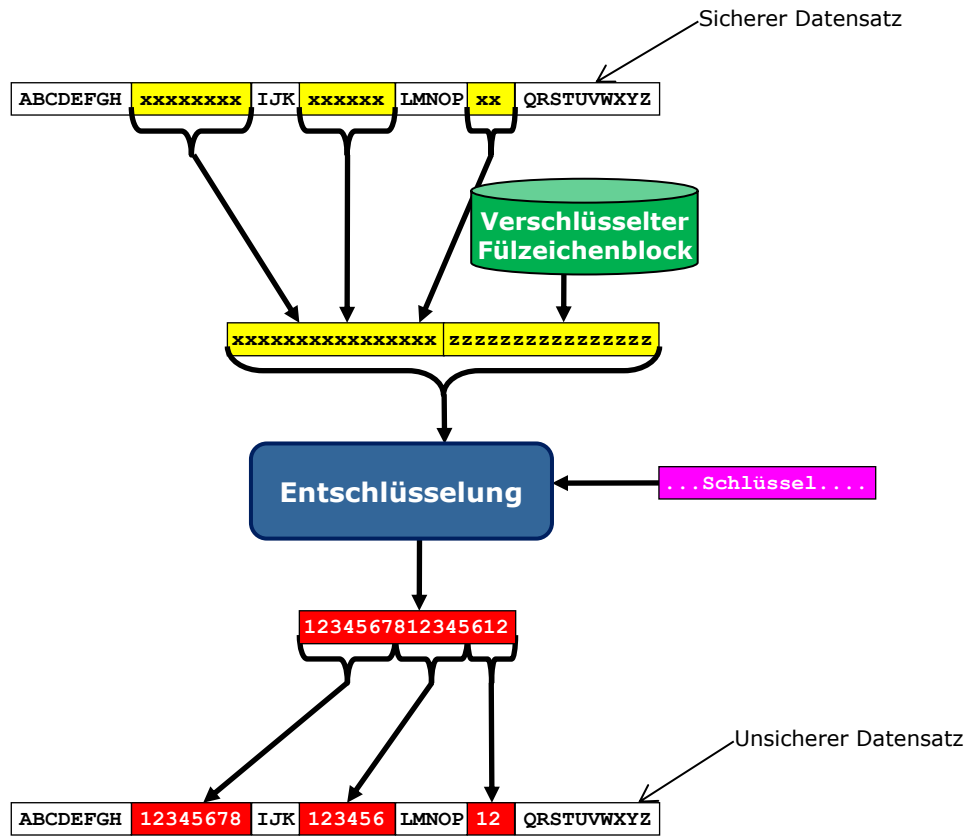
Sicherer Datensatz

| ABCDEFGH | xxxxxxxx | IJK | xxxxxx | LMNOP | xx | QRSTUVWXYZ |
|---|---|---|---|---|---|---|

Verschlüsselter Fülzeichenblock

| xxxxxxxxxxxxxxxx | zzzzzzzzzzzzzzzz |
|---|---|

Entschlüsselung

...Schlüssel....

12345678123456 12

Unsicherer Datensatz

| ABCDEFGH | 12345678 | IJK | 123456 | LMNOP | 12 | QRSTUVWXYZ |
|---|---|---|---|---|---|---|